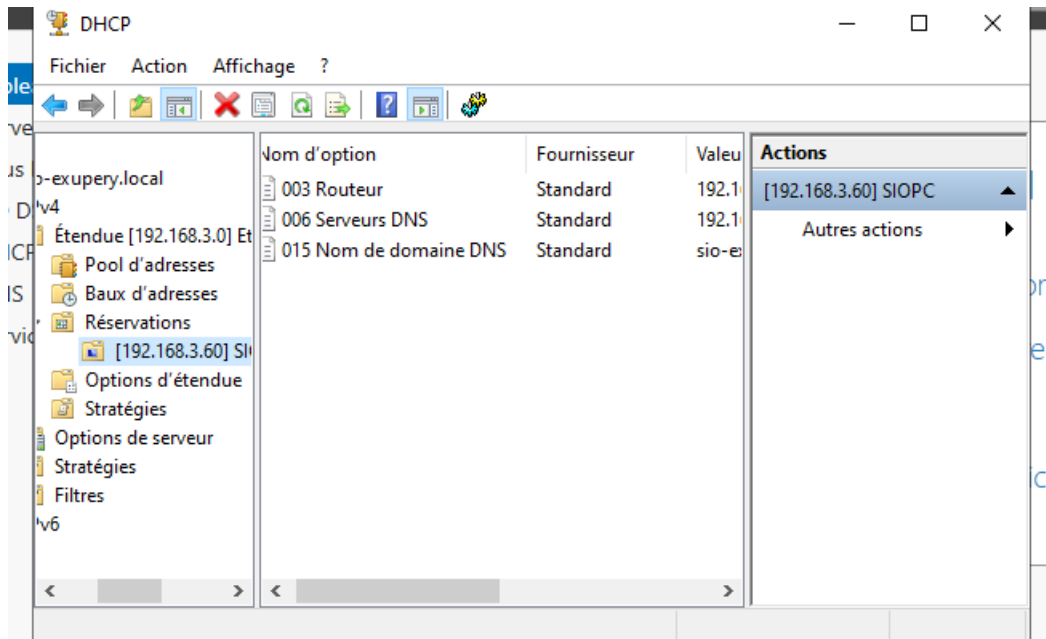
DHCP

Fichier Action Affichage ?

o-exupery.local
'v4
Étendue [192.168.3.0] Et
Pool d'adresses
Baux d'adresses
Réservations
[192.168.3.60] SI
Options d'étendue
Stratégies
Options de serveur
Stratégies
Filtres
'v6

| Nom d'option | Fournisseur | Valeu |
|---|---|---|
| 003 Routeur | Standard | 192.1 |
| 006 Serveurs DNS | Standard | 192.1 |
| 015 Nom de domaine DNS | Standard | sio-ex |

Actions
[192.168.3.60] SIOPC
Autres actions